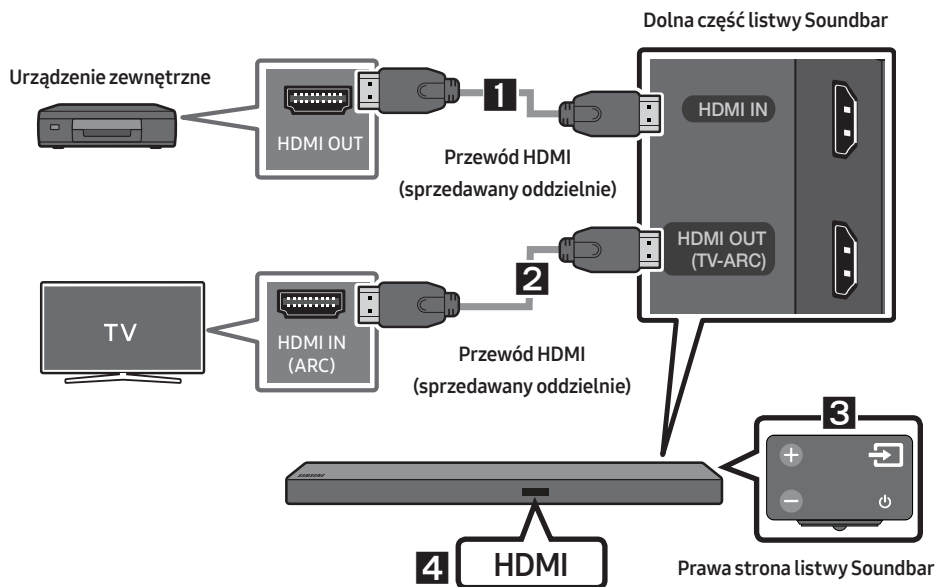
Dolna część listwy Soundbar

Urządzenie zewnętrzne

HDMI OUT

1

HDMI IN

Przewód HDMI
(sprzedawany oddzielnie)

HDMI OUT
(TV-ARC)

2

TV

HDMI IN
(ARC)

Przewód HDMI
(sprzedawany oddzielnie)

3

SAMSUNG

4 HDMI

Prawa strona listwy Soundbar